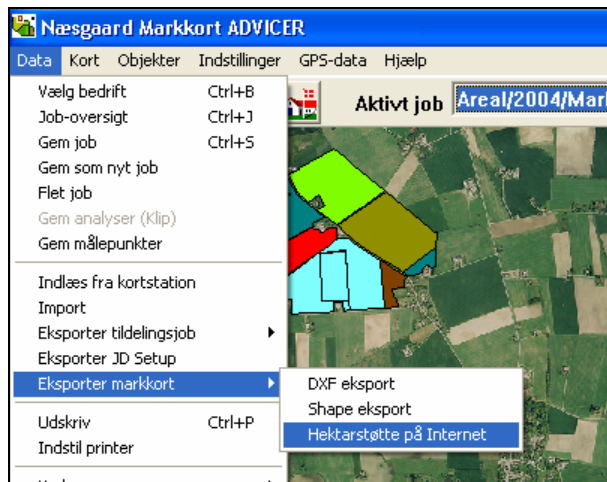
Næsgaard Markkort ADVICER

Data Kort Objekter Indstillinger GPS-data Hjælp

Vælg bedrift Ctrl+B
Job-oversigt Ctrl+J
Gem job Ctrl+S
Gem som nyt job
Flet job
Gem analyser (Klip)
Gem målepunkter

Indlæs fra kortstation
Import
Eksporter tildelingsjob
Eksporter JD Setup
Eksporter markkort

Udskriv Ctrl+P
Indstil printer

Aktivt job Areal/2004/Mar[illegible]

DXF eksport
Shape eksport
Hektarstøtte på Internet